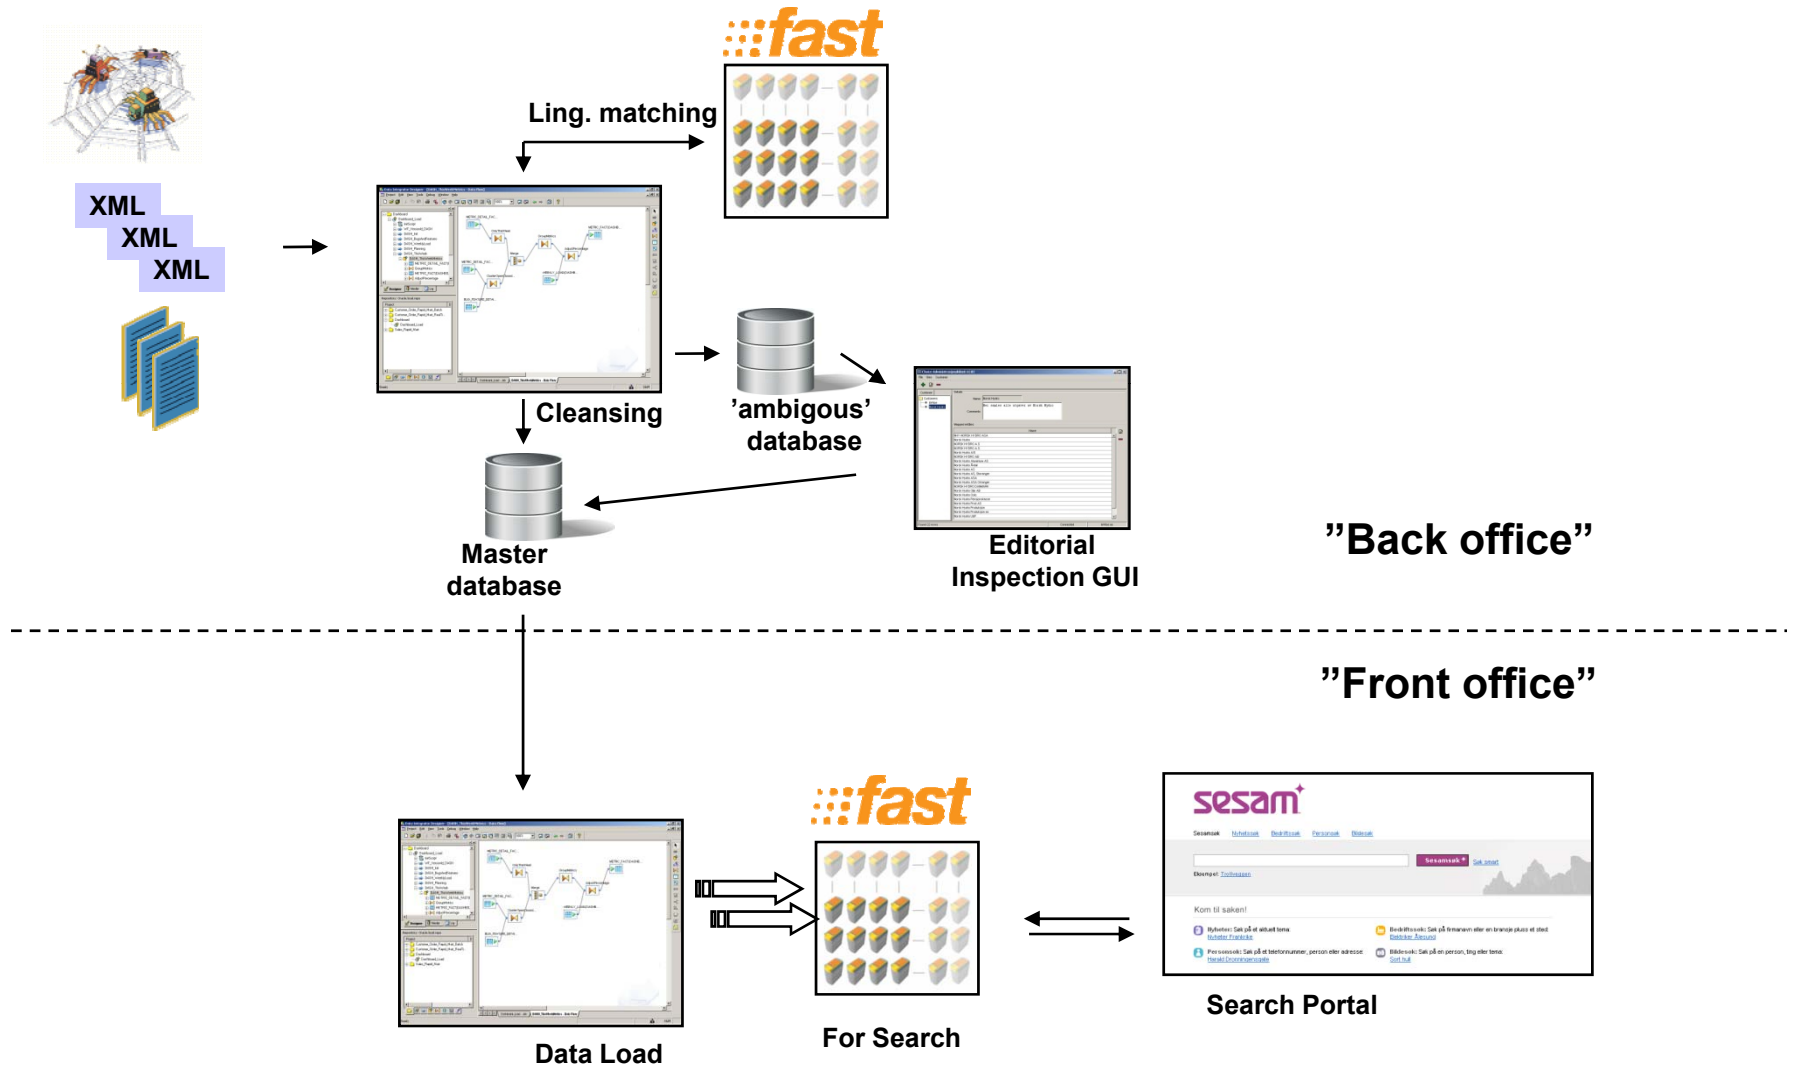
:::fast

Ling. matching

XML
XML
XML

Cleansing

'ambigous' database

Master database

Editorial Inspection GUI

"Back office"

"Front office"

:::fast

sesam

Sesamsøk Nyhetssøk Bedriftssøk Personsøk Bildesøk

Sesamsøk

Kom til saken!

Search Portal

For Search

Data Load